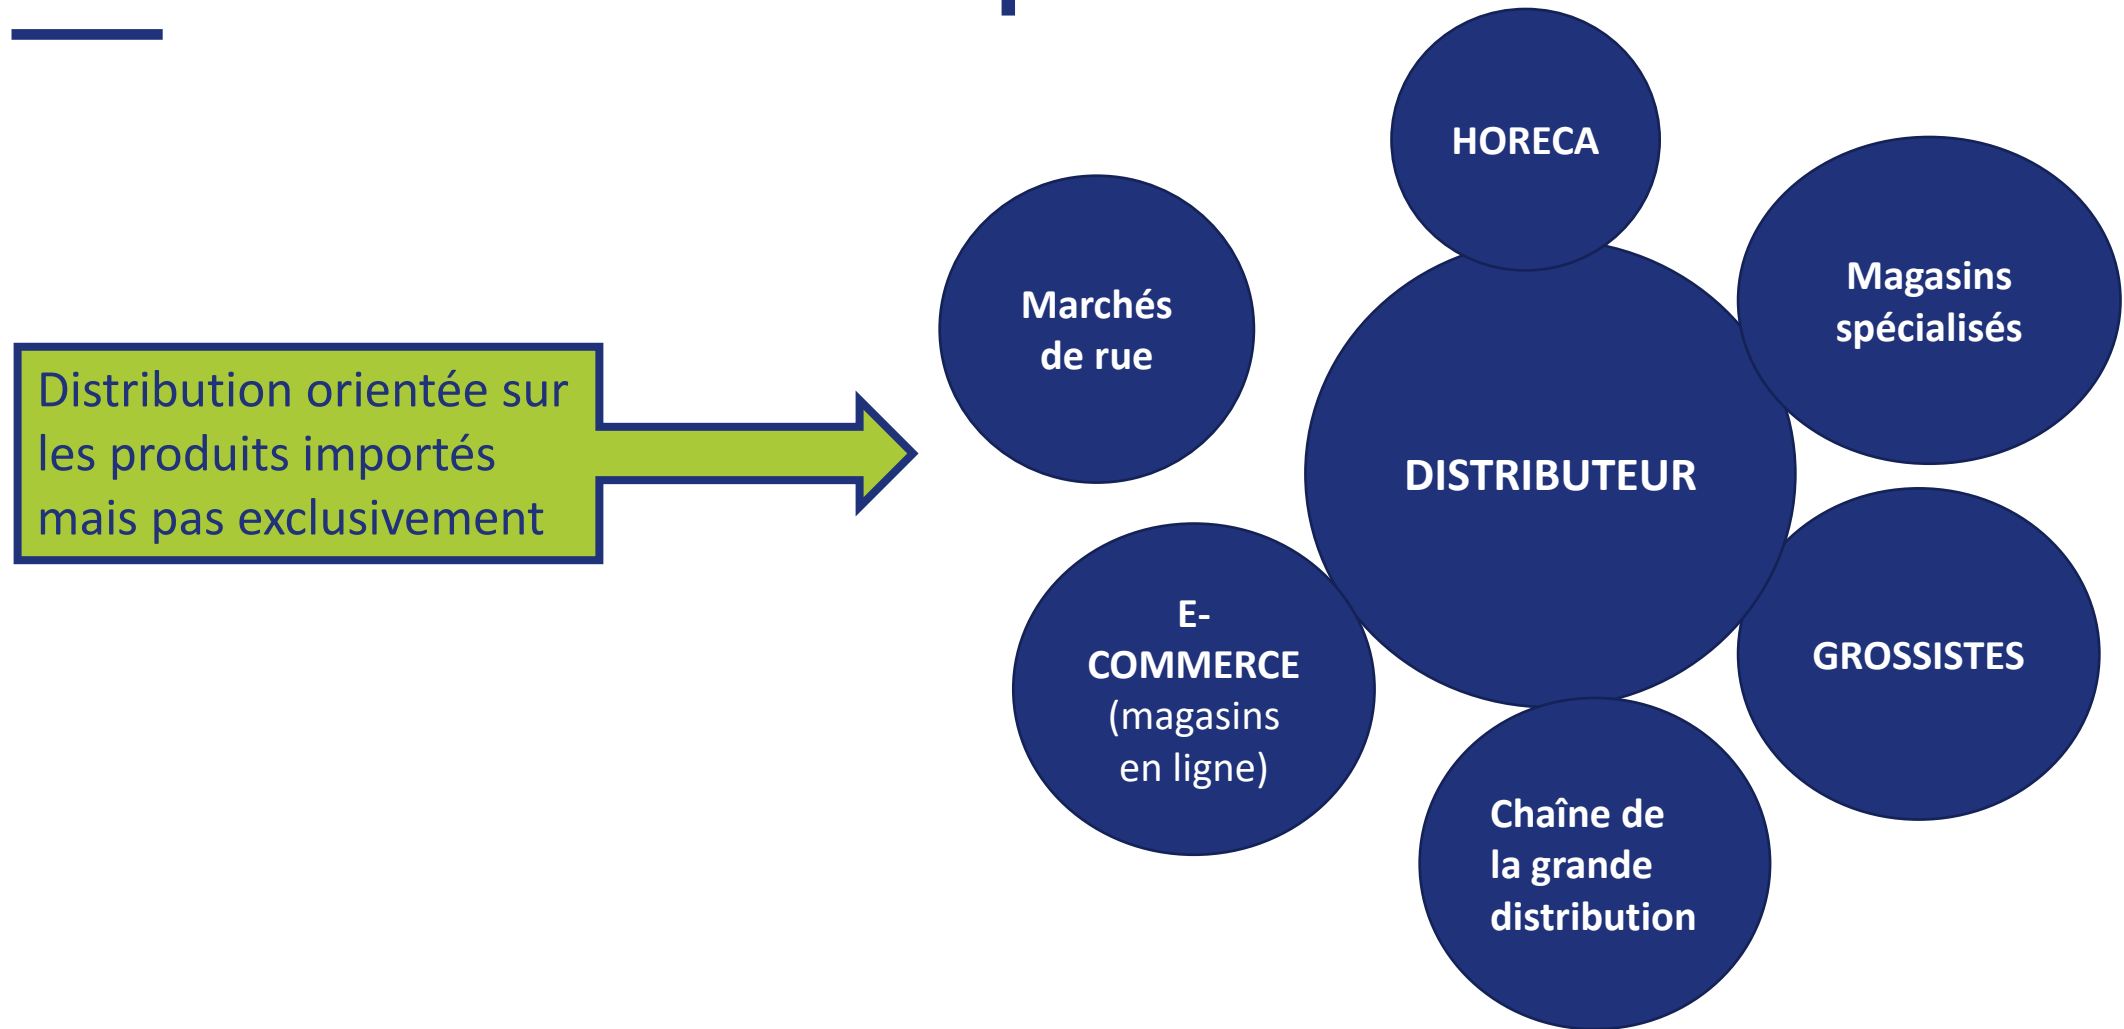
Distribution orientée sur les produits importés mais pas exclusivement

HORECA

Marchés de rue

Magasins spécialisés

DISTRIBUTEUR

E-COMMERCE (magasins en ligne)

GROSSISTES

Chaîne de la grande distribution